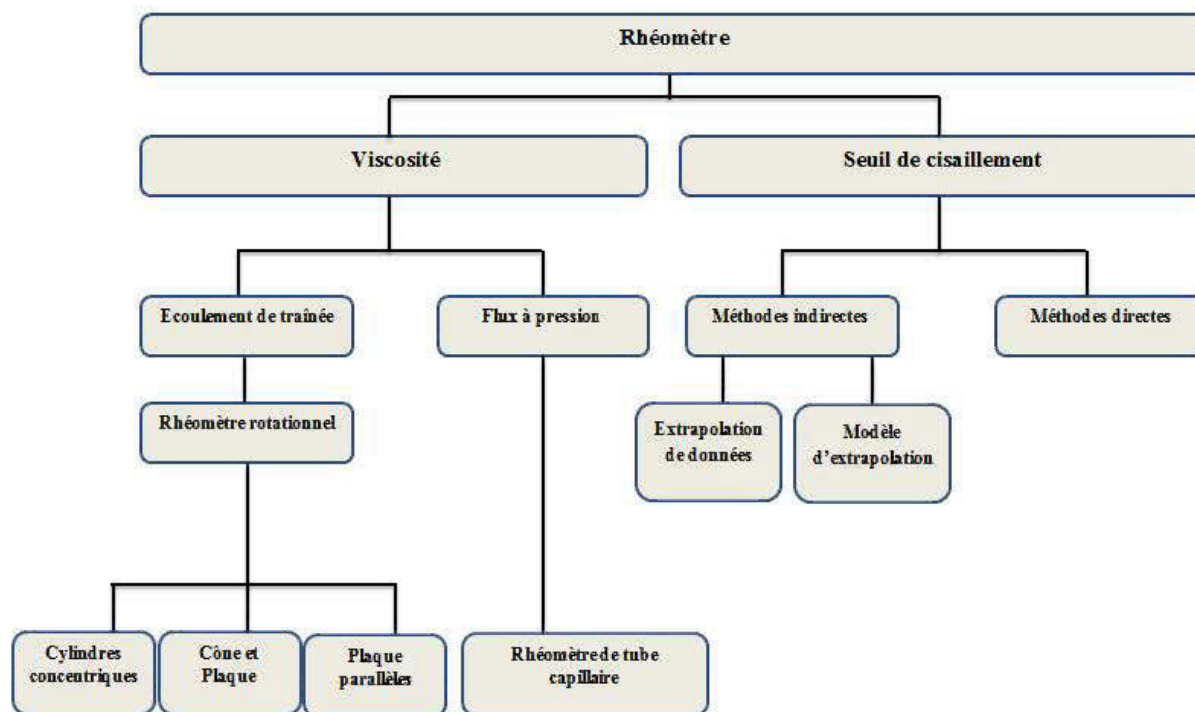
Rhéomètre

Viscosité

Seuil de cisaillement

Ecoulement de traînée

Flux à pression

Méthodes indirectes

Méthodes directes

Rhéomètre rotationnel

Extrapolation de données

Modèle d'extrapolation

Cylindres concentriques

Cône et Plaque

Plaque parallèles

Rhéomètre de tube capillaire